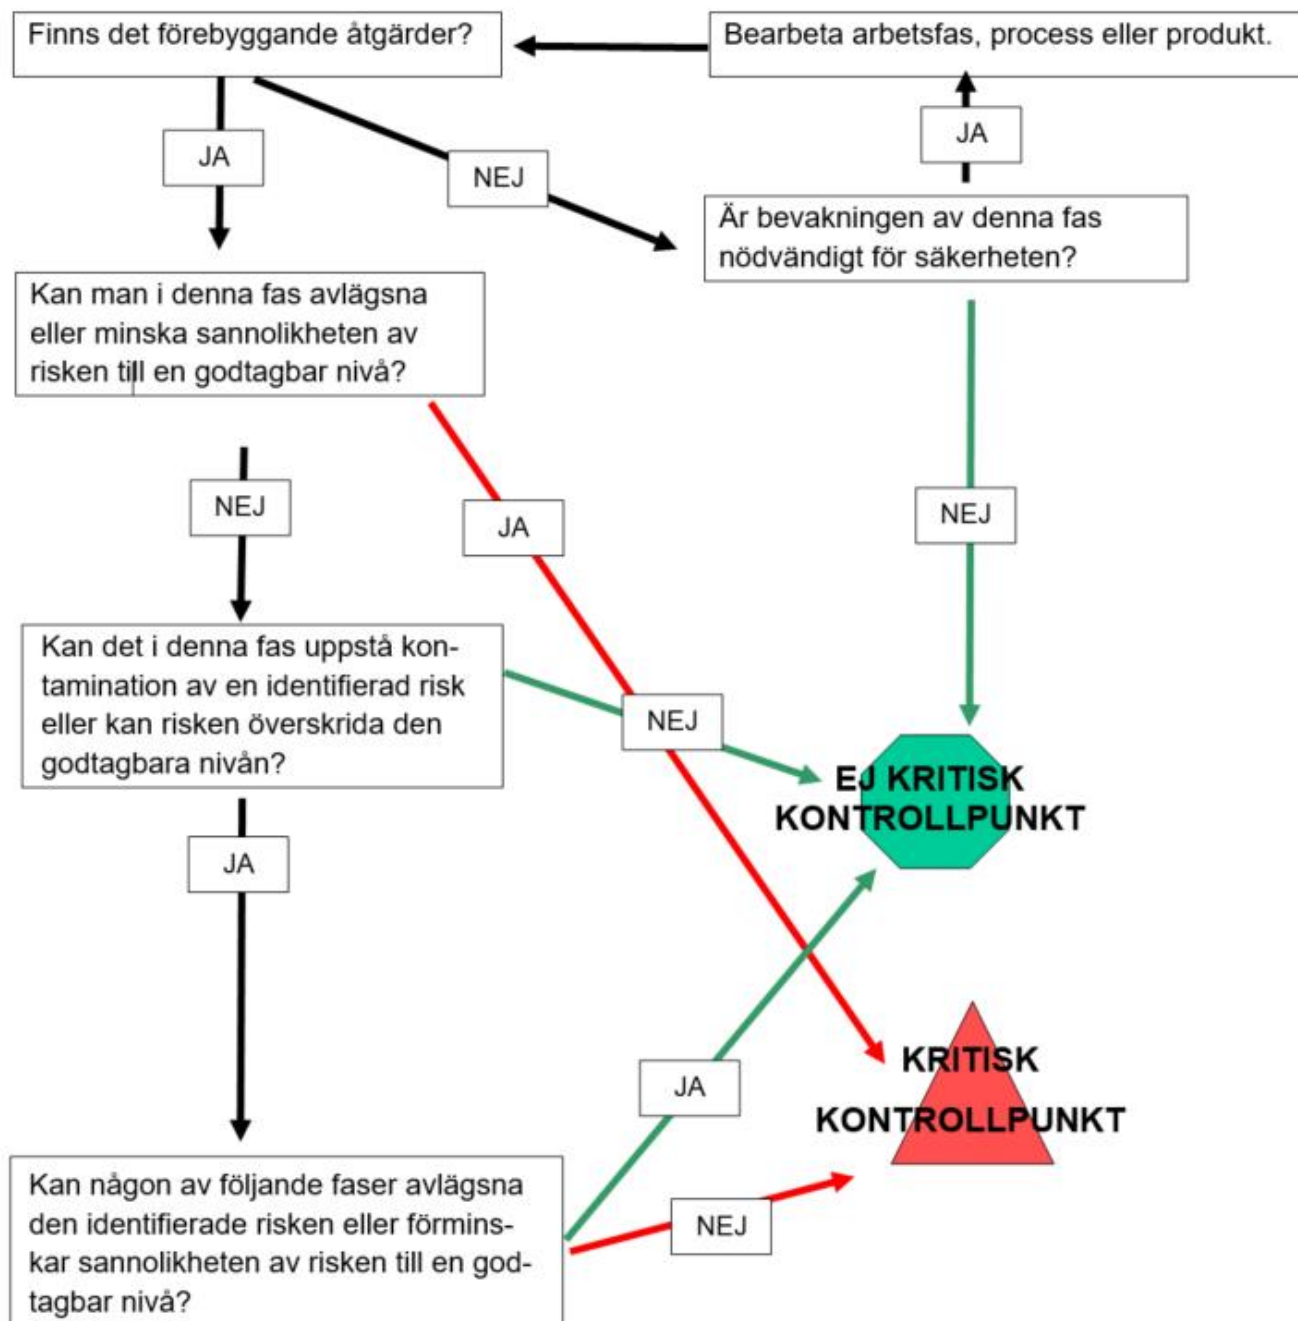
Finns det förebyggande åtgärder?

Bearbeta arbetsfas, process eller produkt.

JA

JA

NEJ

Är bevakningen av denna fas nödvändigt för säkerheten?

Kan man i denna fas avlägsna eller minska sannolikheten av risken till en godtagbar nivå?

NEJ

JA

NEJ

Kan det i denna fas uppstå kontamination av en identifierad risk eller kan risken överskrida den godtagbara nivån?

NEJ

EJ KRITISK KONTROLLPUNKT

JA

JA

KRITISK KONTROLLPUNKT

Kan någon av följande faser avlägsna den identifierade risken eller förminskar sannolikheten av risken till en godtagbar nivå?

NEJ